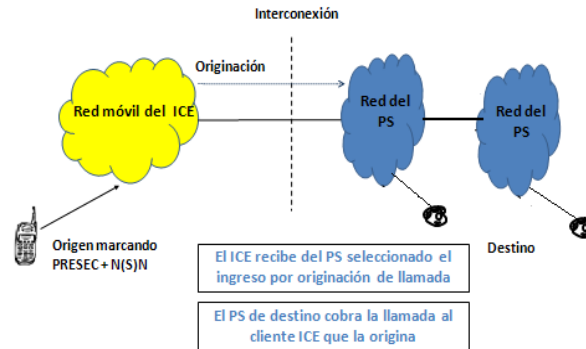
Interconexión

Originación

Red móvil del ICE

Red del PS

Red del PS

Origen marcando PRESEC + N(S)N

Destino

El ICE recibe del PS seleccionado el ingreso por originación de llamada

El PS de destino cobra la llamada al cliente ICE que la origina